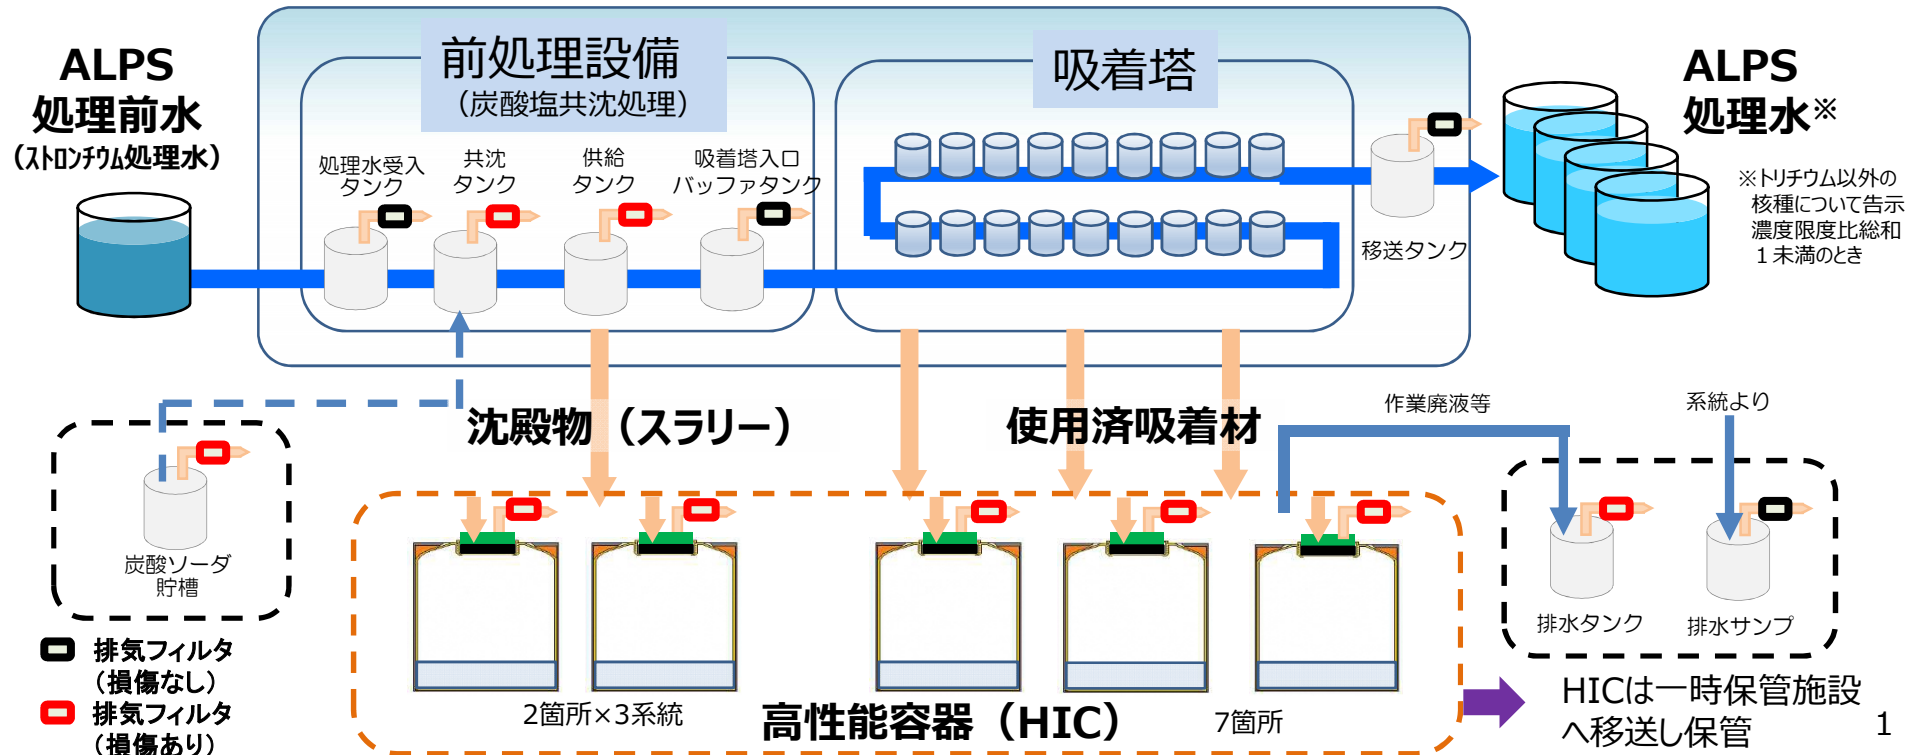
ALPS
処理前水
（ストロンチウム処理水）

前処理設備
（炭酸塩共沈処理）

処理水受入タンク

共沈タンク

供給タンク

吸着塔入口バッファタンク

吸着塔

移送タンク

ALPS
処理水※

※トリチウム以外の核種について告示濃度限度比総和１未満のとき

沈殿物（スラリー）

使用済吸着材

作業廃液等

系統より

炭酸ソーダ貯槽

排水タンク

排水サンプ

排気フィルタ
（損傷なし）
排気フィルタ
（損傷あり）

2箇所×3系統

高性能容器（HIC）

7箇所

HICは一時保管施設へ移送し保管

1